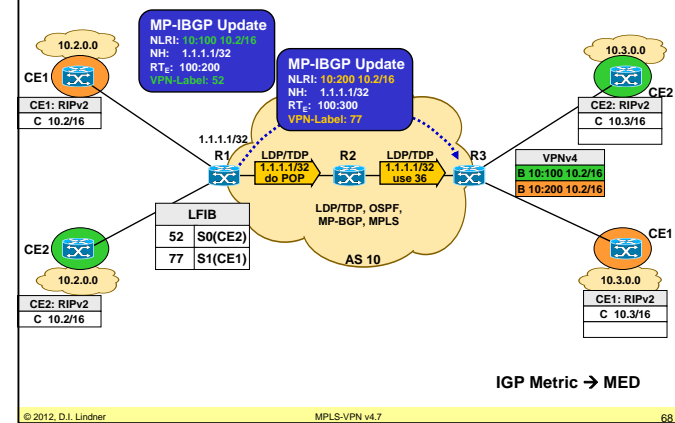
MP-IBGP Update
NLRI: 10:100 10.2/16
NH: 1.1.1.1/32
$RT_E$: 100:200
VPN-Label: 52

MP-IBGP Update
NLRI: 10:200 10.2/16
NH: 1.1.1.1/32
$RT_E$: 100:300
VPN-Label: 77

10.2.0.0
CE1

| CE1: RIPv2 |
|---|
| C 10.2/16 |

1.1.1.1/32
R1
LDP/TDP
1.1.1.1/32 do POP
R2
LDP/TDP
1.1.1.1/32 use 36
R3

LDP/TDP, OSPF, MP-BGP, MPLS
AS 10

| LFIB | |
|---|---|
| 52 | S0(CE2) |
| 77 | S1(CE1) |

CE2
10.2.0.0

| CE2: RIPv2 |
|---|
| C 10.2/16 |

10.3.0.0
CE2

| CE2: RIPv2 |
|---|
| C 10.3/16 |
| |

| VPNv4 |
|---|
| B 10:100 10.2/16 |
| B 10:200 10.2/16 |

CE1
10.3.0.0

| CE1: RIPv2 |
|---|
| C 10.3/16 |
| |

IGP Metric → MED

© 2012, D.I. Lindner
MPLS-VPN v4.7
68